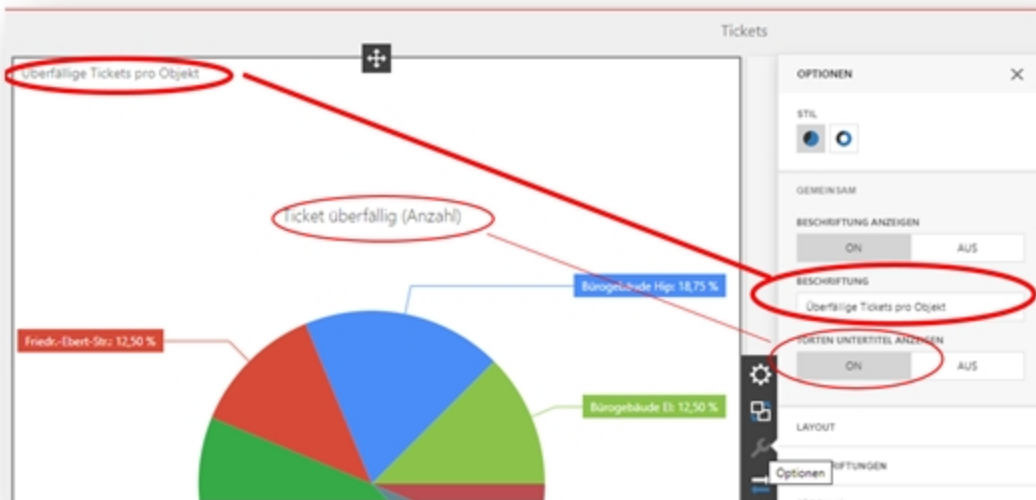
Tickets

Überfällige Tickets pro Objekt

Ticket überfällig (Anzahl)

Bürogebäude Hip: 18,75 %

Friedr.-Ebert-Str.: 12,50 %

Bürogebäude El: 12,50 %

OPTIONEN

STIL

GEMEINSAM

BESCHRIFTUNG ANZEIGEN

ON

AUS

BESCHRIFTUNG

Überfällige Tickets pro Objekt

TORTEN UNTERTITEL ANZEIGEN

ON

AUS

LAYOUT

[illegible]RIFTUNGEN

Optionen